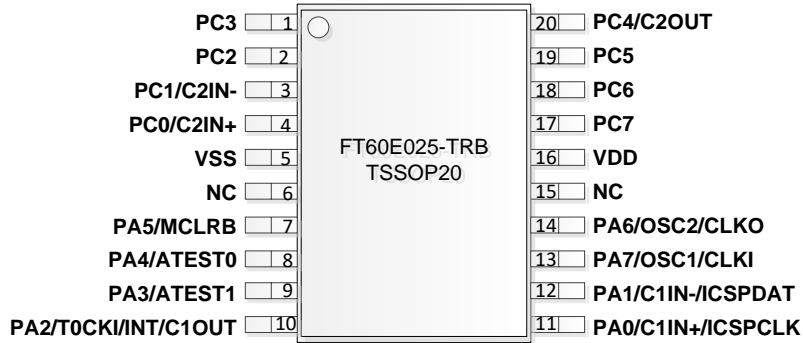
PC3 1
PC2 2
PC1/C2IN- 3
PC0/C2IN+ 4
VSS 5
NC 6
PA5/MCLRB 7
PA4/ATEST0 8
PA3/ATEST1 9
PA2/T0CKI/INT/C1OUT 10

FT60E025-TRB
TSSOP20

20 PC4/C2OUT
19 PC5
18 PC6
17 PC7
16 VDD
15 NC
14 PA6/OSC2/CLKO
13 PA7/OSC1/CLKI
12 PA1/C1IN-/ICSPDAT
11 PA0/C1IN+/ICSPCLK